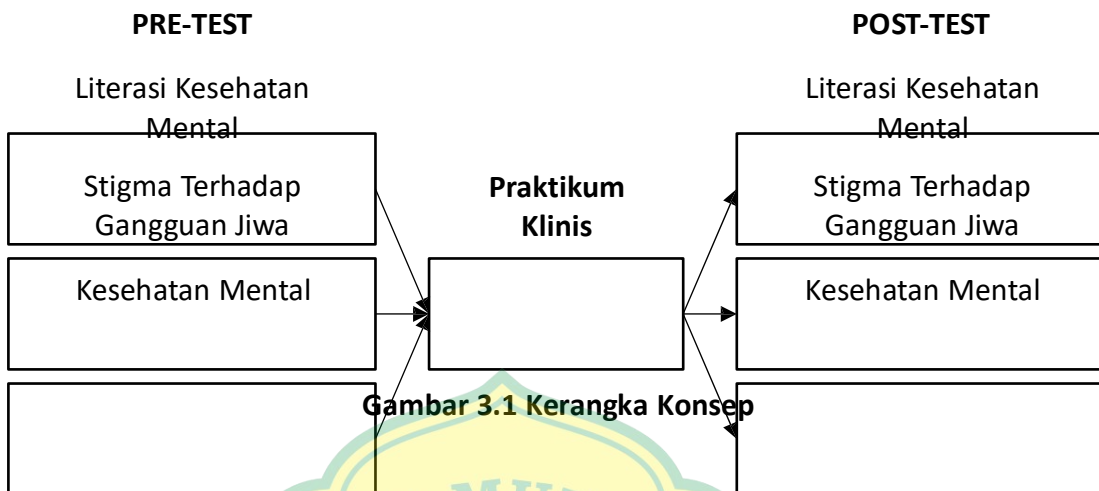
PRE-TEST

POST-TEST

Literasi Kesehatan Mental

Literasi Kesehatan Mental

Stigma Terhadap Gangguan Jiwa

Praktikum Klinis

Stigma Terhadap Gangguan Jiwa

Kesehatan Mental

Kesehatan Mental

Gambar 3.1 Kerangka Konsep